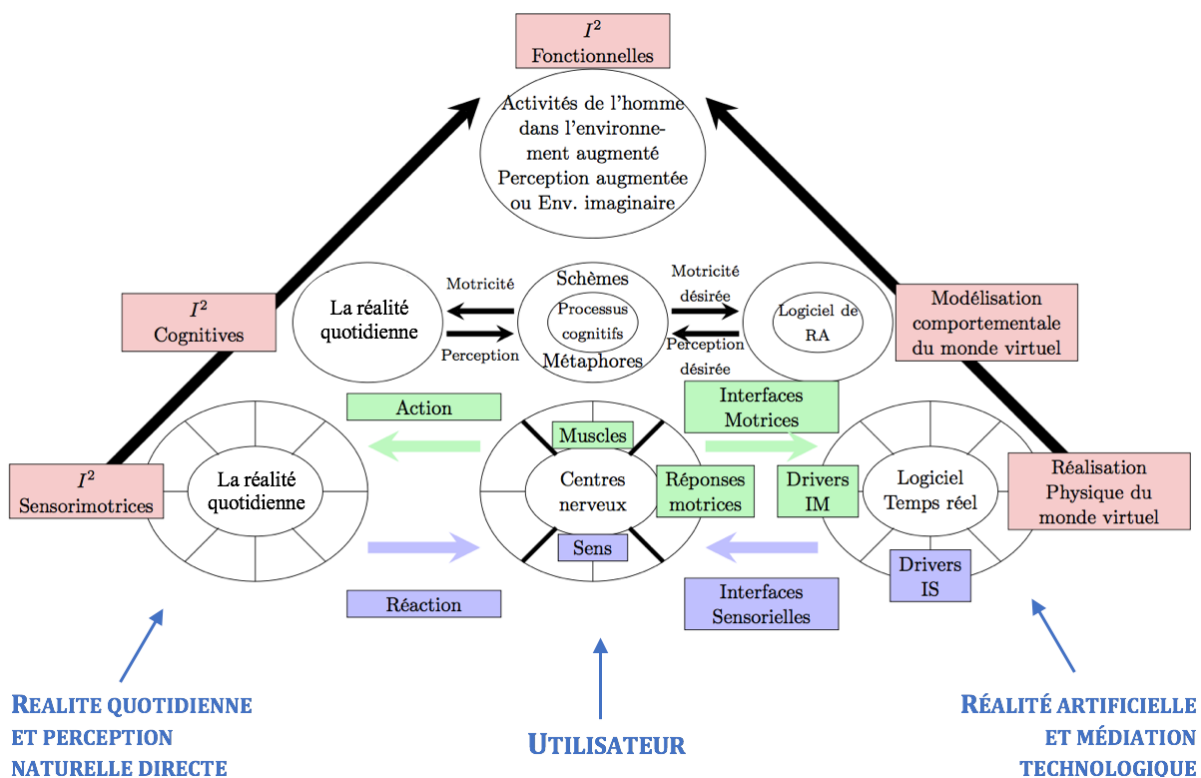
$I^2$
Fonctionnelles

Activités de l'homme dans l'environnement augmenté
Perception augmentée ou Env. imaginaire

$I^2$
Cognitives

La réalité quotidienne

Motricité

Perception

Schèmes
Processus cognitifs
Métaphores

Motricité désirée

Perception désirée

Logiciel de RA

Modélisation comportementale du monde virtuel

Action

Interfaces Motrices

$I^2$
Sensorimotrices

La réalité quotidienne

Muscles

Centres nerveux

Réponses motrices

Sens

Drivers IM

Logiciel Temps réel

Réalisation Physique du monde virtuel

Drivers IS

Réaction

Interfaces Sensorielles

REALITE QUOTIDIENNE ET PERCEPTION NATURELLE DIRECTE

UTILISATEUR

RÉALITÉ ARTIFICIELLE ET MÉDIATION TECHNOLOGIQUE